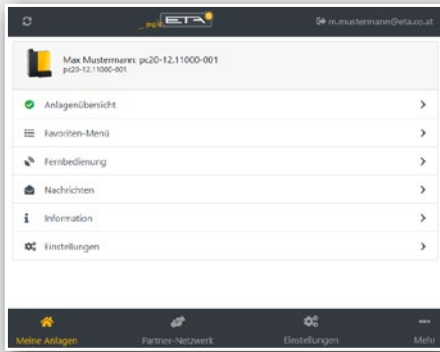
meinETA

m.mustermann@eta.co.at

Max Mustermann: pc20-12.11000-001
pc20-12.11000-001

Anlagenübersicht

Favoriten-Menü

Fernbedienung

Nachrichten

Information

Einstellungen

Meine Anlagen

Partner-Netzwerk

Einstellungen

Mehr